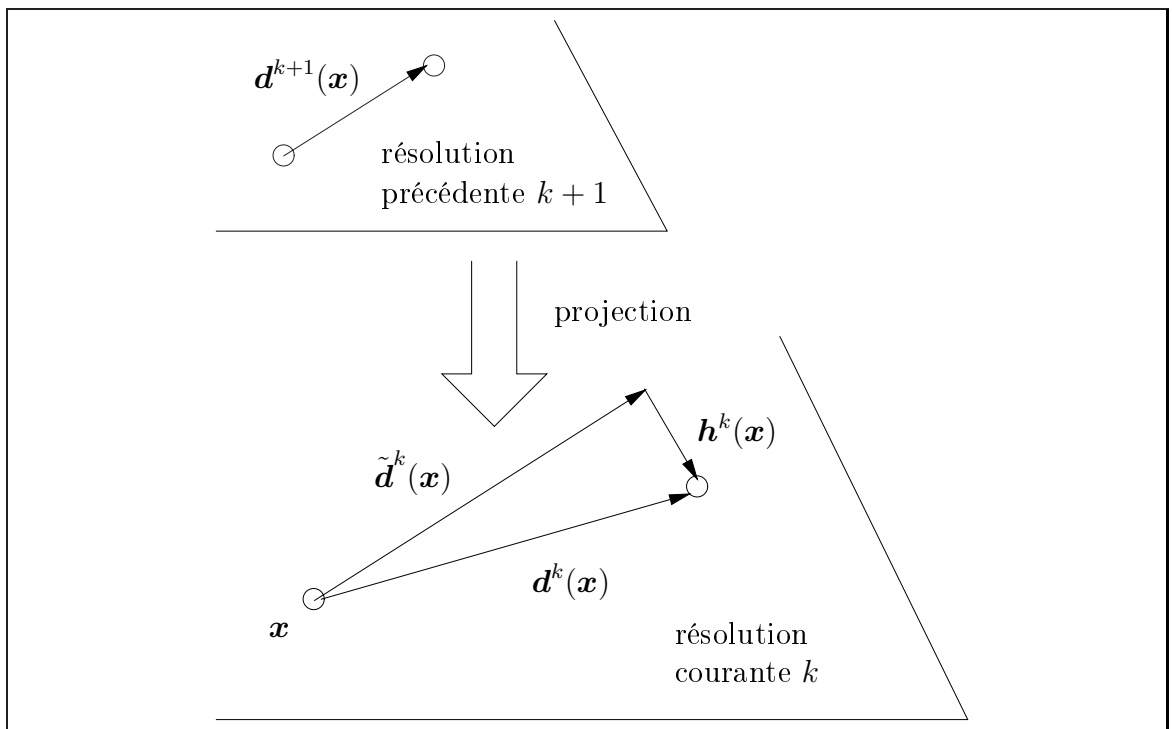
$\boldsymbol{d}^{k+1}(\boldsymbol{x})$

résolution précédente $k+1$

projection

$\boldsymbol{h}^{k}(\boldsymbol{x})$

$\tilde{\boldsymbol{d}}^{k}(\boldsymbol{x})$

$\boldsymbol{d}^{k}(\boldsymbol{x})$

$\boldsymbol{x}$

résolution courante $k$